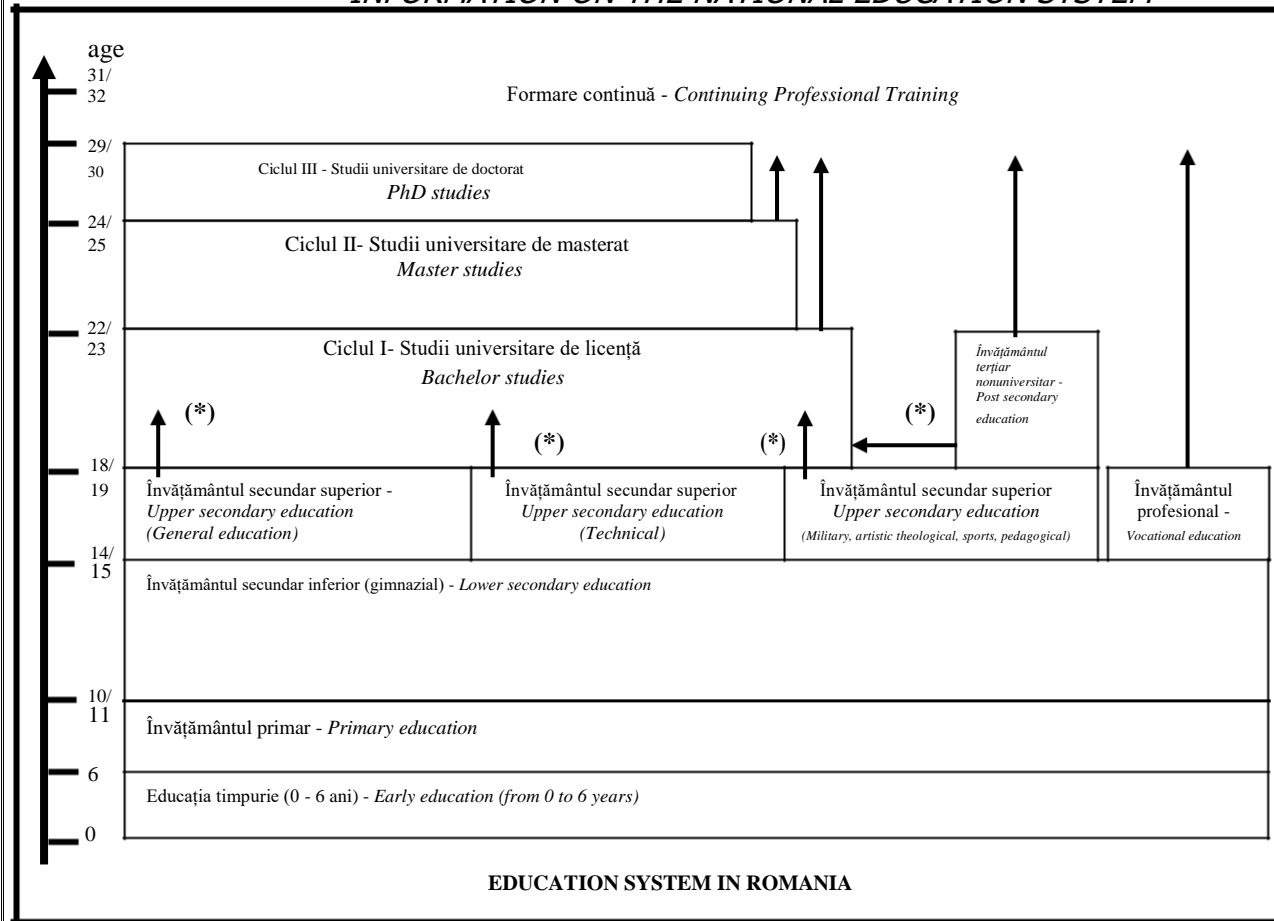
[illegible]

age

31/ 32

Formare continuă - *Continuing Professional Training*

29/ 30

Ciclul III - Studii universitare de doctorat
*PhD studies*

24/ 25

Ciclul II- Studii universitare de masterat
*Master studies*

22/ 23

Ciclul I- Studii universitare de licență
*Bachelor studies*

*Învățământul terțiar nonuniversitar - Post secondary education*

(*)

(*)

(*)

(*)

18/ 19

Învățământul secundar superior - *Upper secondary education (General education)*

Învățământul secundar superior *Upper secondary education (Technical)*

Învățământul secundar superior *Upper secondary education (Military, artistic theological, sports, pedagogical)*

Învățământul profesional - *Vocational education*

14/ 15

Învățământul secundar inferior (gimnazial) - *Lower secondary education*

10/ 11

Învățământul primar - *Primary education*

6

Educația timpurie (0 - 6 ani) - *Early education (from 0 to 6 years)*

0

EDUCATION SYSTEM IN ROMANIA